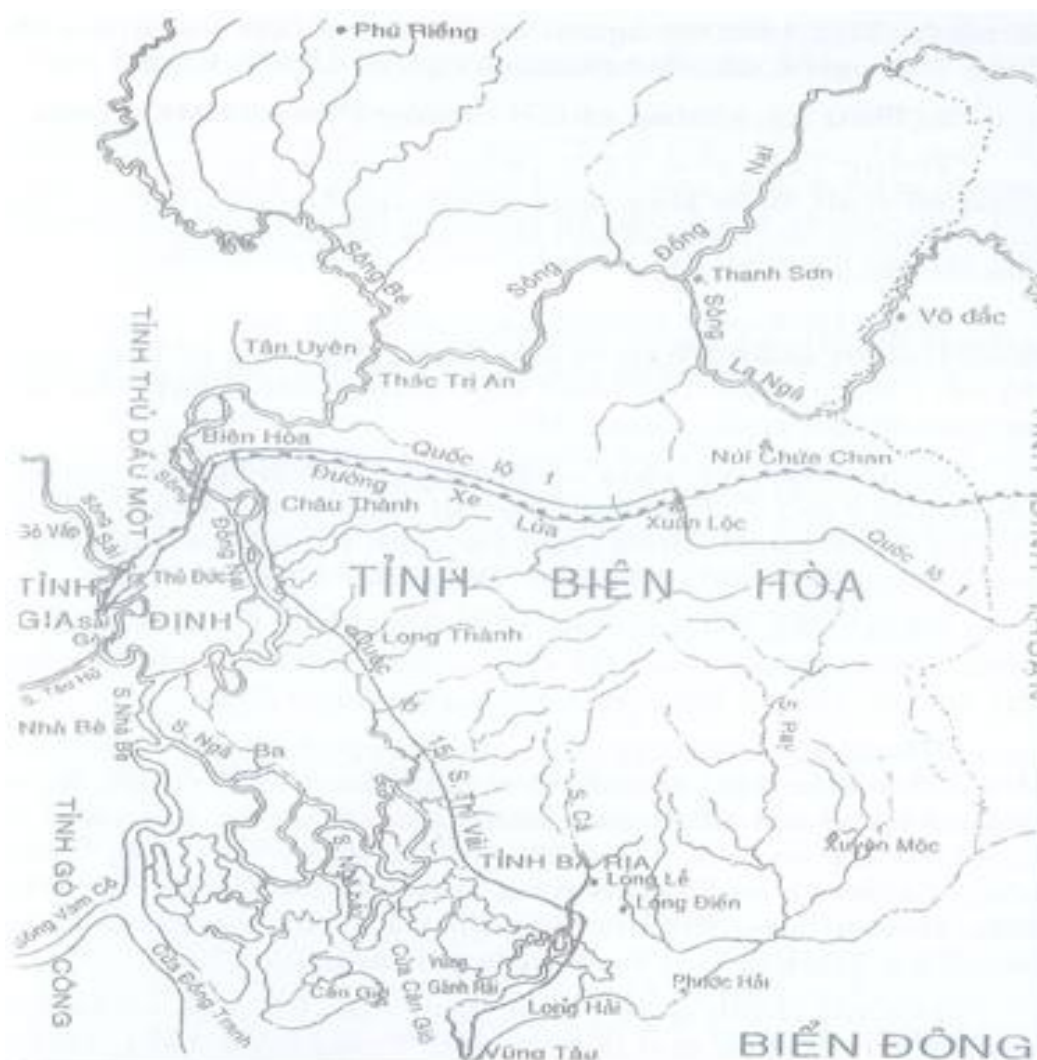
Phú Riềng

Sông Bé

Sông Đồng Nai

Thanh Sơn

Sông La Ngà

Võ đắc

Tân Uyên

Thác Trị An

TỈNH THỦ DẦU MỘT

Biên Hòa

Quốc lộ 1

Đường Xe Lửa

Núi Chứa Chan

Châu Thành

Xuân Lộc

Quốc lộ 1

Gò Vấp

Sông Sài Gòn

Thủ Đức

Sông Đồng Nai

TỈNH GIA ĐỊNH

Sài Gòn

TỈNH BIÊN HÒA

Long Thành

S. Tàu Hủ

Nhà Bè

S. Nhà Bè

S. Ngã Ba

Quốc lộ 15

S. Thị Vải

S. Rạy

S. Cả

TỈNH GÒ CÔNG

Sông Vàm Cỏ

TỈNH BÀ RỊA

Long Lễ

Long Điền

Xuyên Mộc

Cửa Đông Tranh

Cửa Cần Giờ

Cần Giờ

Gành Rái

Long Hải

Phước Hải

Vũng Tàu

BIỂN ĐÔNG